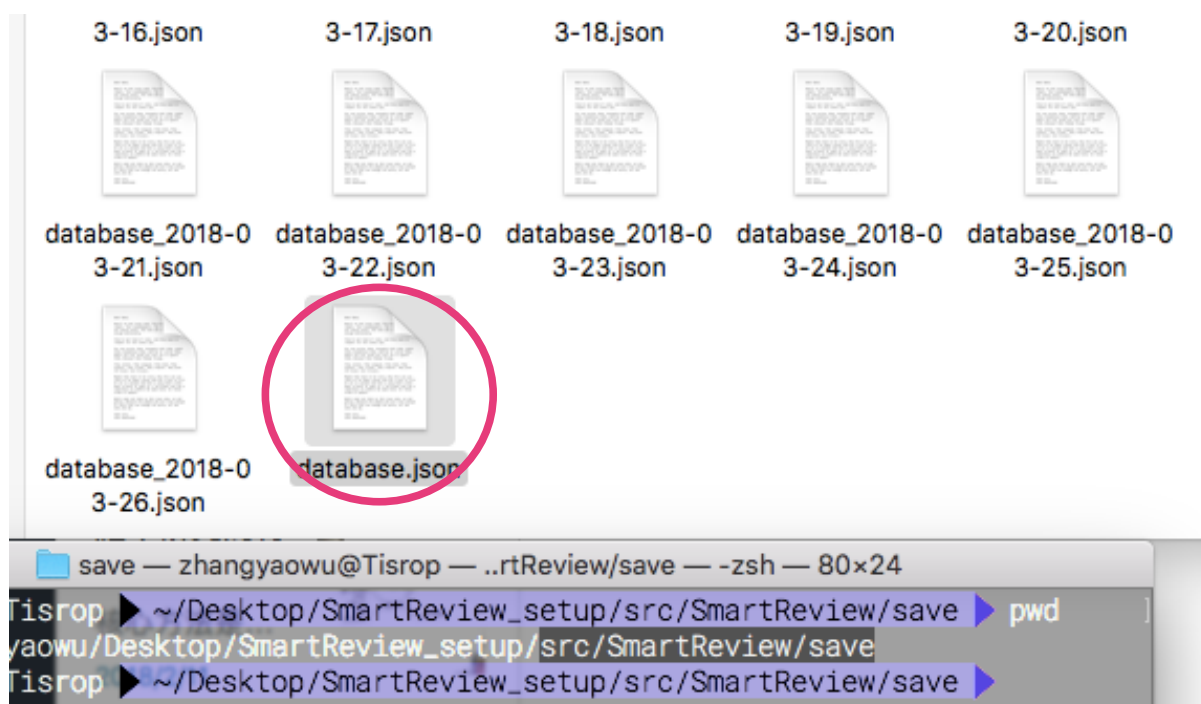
3-16.json
3-17.json
3-18.json
3-19.json
3-20.json

database_2018-03-21.json
database_2018-03-22.json
database_2018-03-23.json
database_2018-03-24.json
database_2018-03-25.json

database_2018-03-26.json
database.json

save — zhangyaowu@Tisrop — ..rtReview/save — -zsh — 80×24
Tisrop ~/Desktop/SmartReview_setup/src/SmartReview/save pwd
yaowu/Desktop/SmartReview_setup/src/SmartReview/save
Tisrop ~/Desktop/SmartReview_setup/src/SmartReview/save